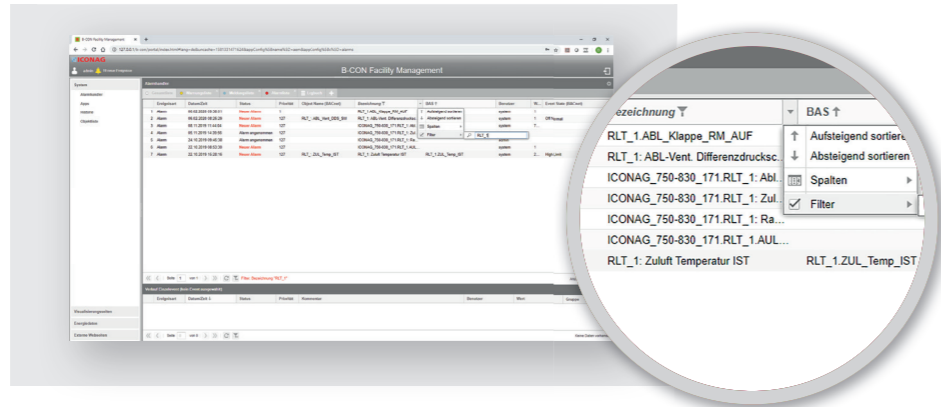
B-CON Facility Management

ICONAG

B-CON Facility Management

System

Alarmliste

| | Ereignisart | Datum/Zeit | Status | Priorität | Object Name (BACnet) | Bezeichnung | BAS | Beschreibung | Event Texts (BACnet) |
|---|---|---|---|---|---|---|---|---|---|
| 1 | Alarm | | Neuer Alarm | | | RLT_1.ABL_Klappe_RM_AUF | | | |
| 2 | Alarm | | Neuer Alarm | 127 | | RLT_1: ABL-Vent. Differenzdrucksc... | | | |
| 3 | Alarm | | Neuer Alarm | 127 | | ICONAG_750-830_171.RLT_1: Abl... | | | |
| 4 | Alarm | | Alarm angenommen | 127 | | ICONAG_750-830_171.RLT_1: Zul... | | | |
| 5 | Alarm | | Alarm angenommen | 127 | | ICONAG_750-830_171.RLT_1: Ra... | | | |
| 6 | Alarm | | Neuer Alarm | 127 | | ICONAG_750-830_171.RLT_1.AUL... | | | |
| 7 | Alarm | | Neuer Alarm | 127 | RLT_ZUL_Temp_IST | RLT_1: Zuluft Temperatur IST | RLT_1.ZUL_Temp_IST | | High Limit |

Aufsteigend sortieren
Absteigend sortieren
Spalten
Filter

Seite 1 von 1

Filter: Bezeichnung "RLT_1"

Visualisierungsansichten

Energiedaten

Externe Webseiten

ezeichnung
BAS